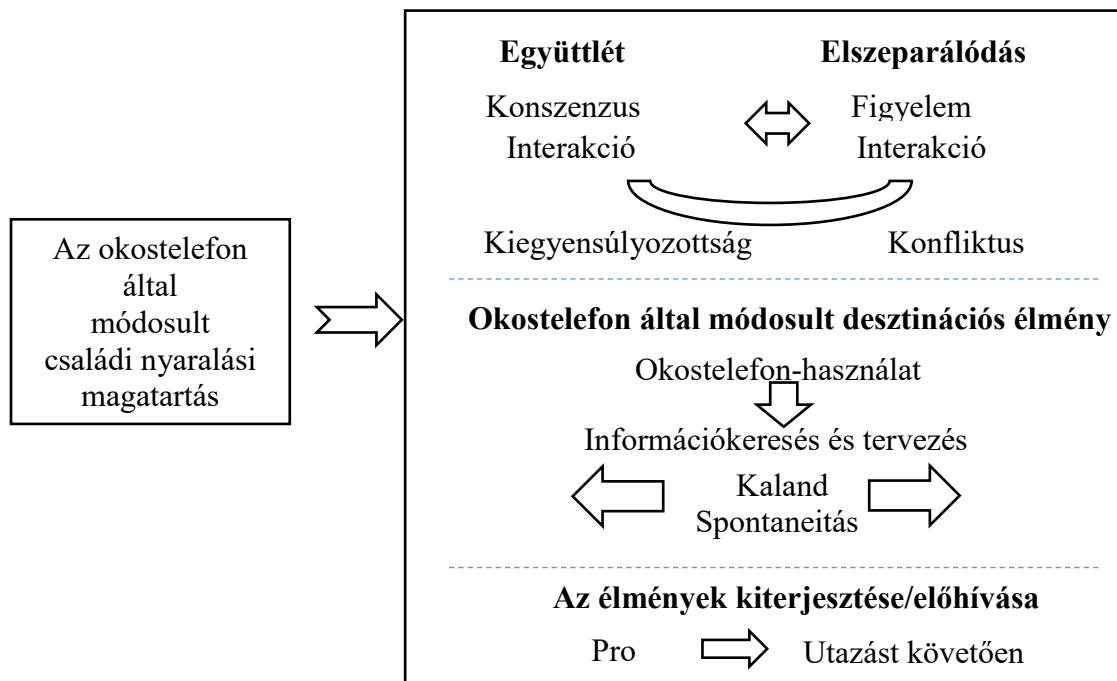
Az okostelefon által módosult családi nyaralási magatartás

**Együttlét**

Konszenzus
Interakció

**Elszeparálódás**

Figyelem
Interakció

Kiegyensúlyozottság

Konfliktus

**Okostelefon által módosult desztinációs élmény**

Okostelefon-használat

Információkeresés és tervezés

Kaland
Spontaneitás

**Az élmények kiterjesztése/előhívása**

Pro

Utazást követően